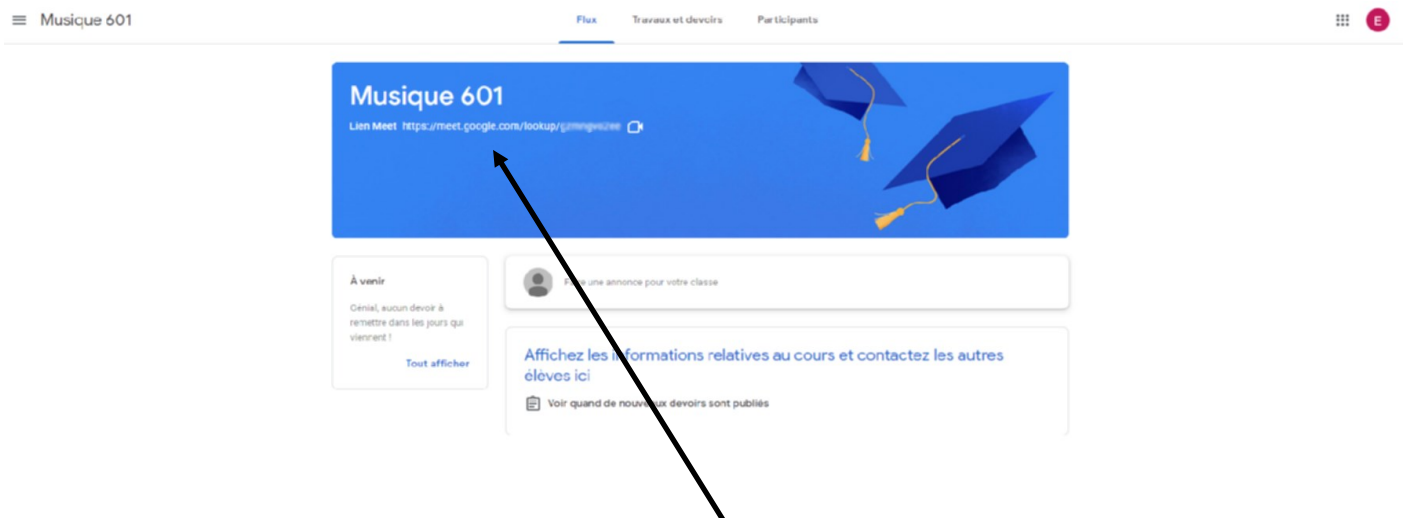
Musique 601

Flux Travaux et devoirs Participants

E

Musique 601

Lien Meet https://meet.google.com/lookup/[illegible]

À venir

Génial, aucun devoir à remettre dans les jours qui viennent !

Tout afficher

F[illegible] une annonce pour votre classe

Affichez les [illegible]nformations relatives au cours et contactez les autres élèves ici

Voir quand de nouv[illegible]ux devoirs sont publiés